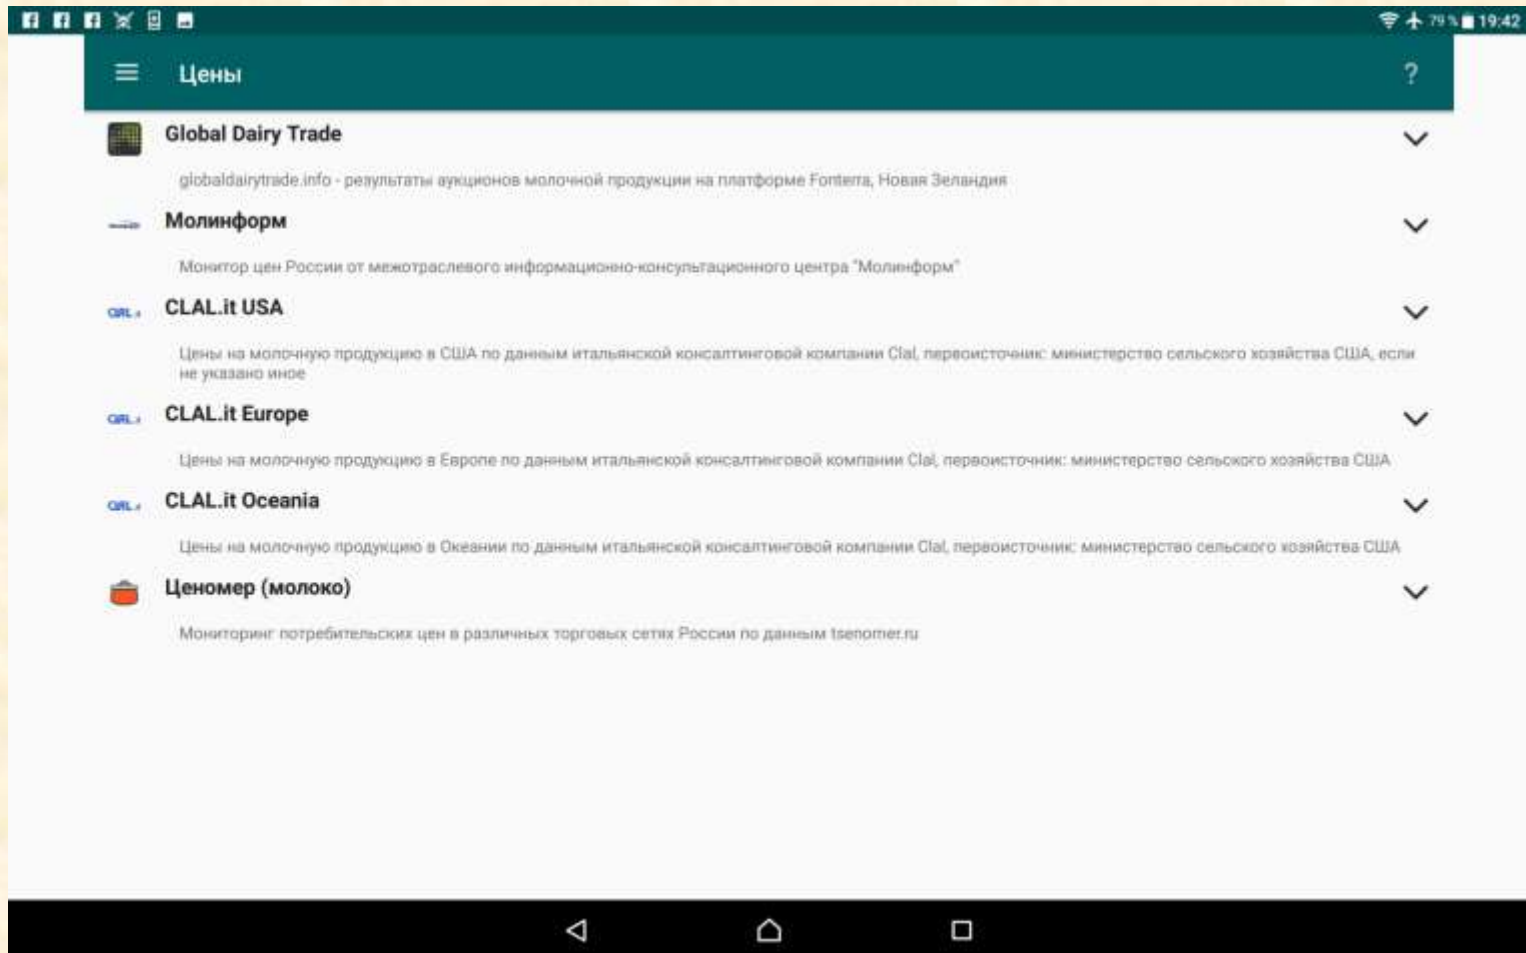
79 % 19:42

Цены

?

Global Dairy Trade

globaldairytrade.info - результаты аукционов молочной продукции на платформе Fonterra, Новая Зеландия

Молинформ

Монитор цен России от межотраслевого информационно-консультационного центра "Молинформ"

CLAL.it USA

Цены на молочную продукцию в США по данным итальянской консалтинговой компании Clal, первоисточник: министерство сельского хозяйства США, если не указано иное

CLAL.it Europe

Цены на молочную продукцию в Европе по данным итальянской консалтинговой компании Clal, первоисточник: министерство сельского хозяйства США

CLAL.it Oceania

Цены на молочную продукцию в Океании по данным итальянской консалтинговой компании Clal, первоисточник: министерство сельского хозяйства США

Ценомер (молоко)

Мониторинг потребительских цен в различных торговых сетях России по данным tsenomer.ru